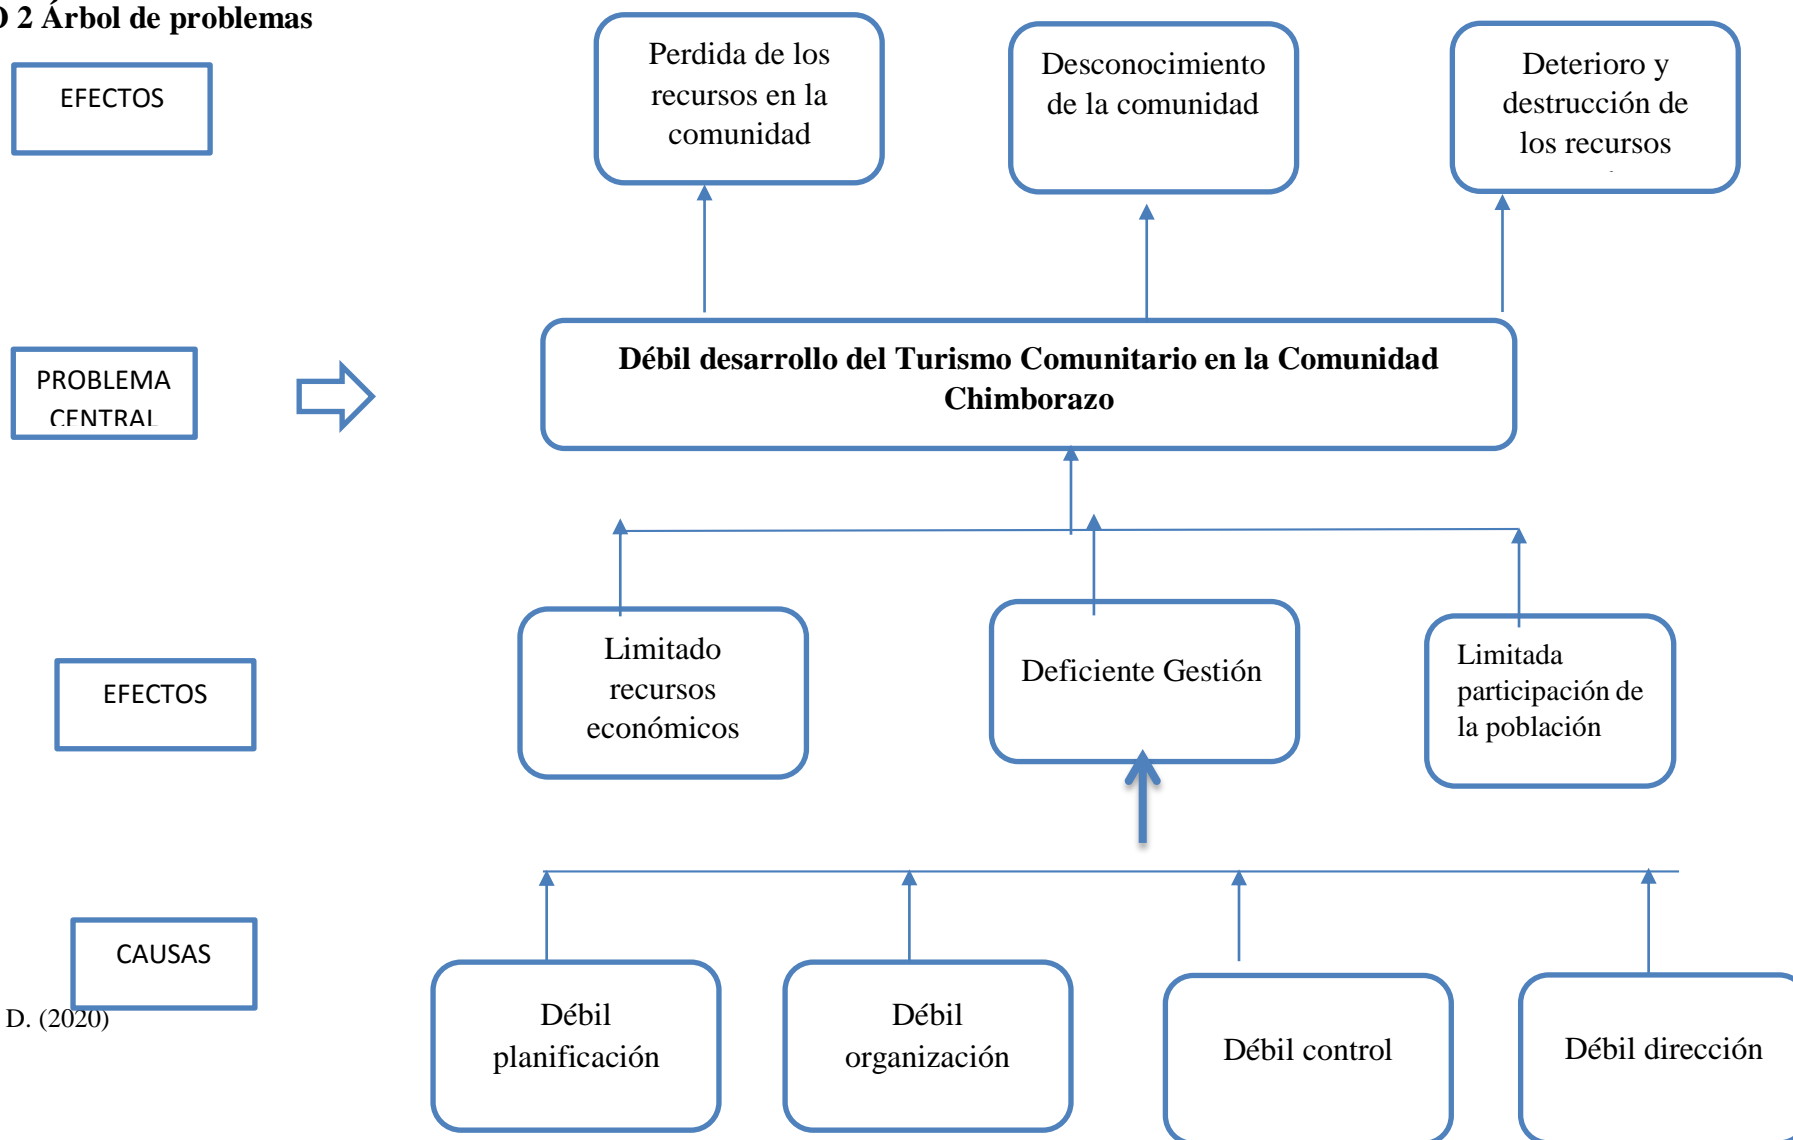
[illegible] 2 Árbol de problemas

EFECTOS

Perdida de los recursos en la comunidad

Desconocimiento de la comunidad

Deterioro y destrucción de los recursos

PROBLEMA CENTRAL

**Débil desarrollo del Turismo Comunitario en la Comunidad Chimborazo**

EFECTOS

Limitado recursos económicos

Deficiente Gestión

Limitada participación de la población

CAUSAS

D. (2020)

Débil planificación

Débil organización

Débil control

Débil dirección